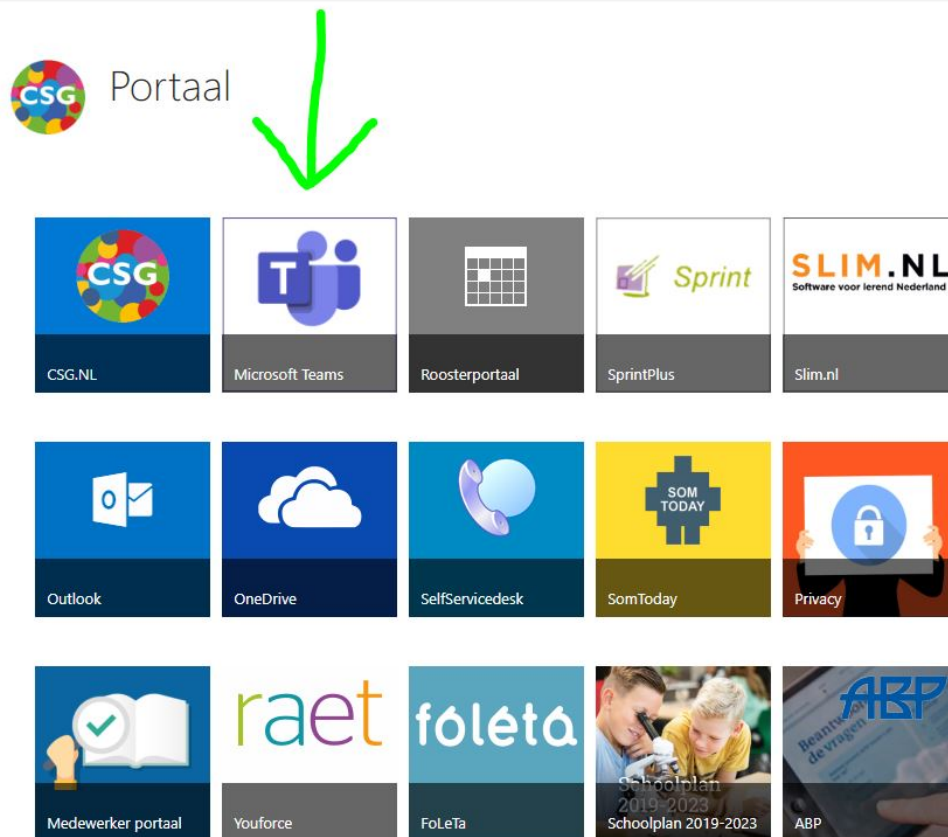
CSG Portaal

CSG
CSG.NL

T
Microsoft Teams

Roosterportaal

Sprint
SprintPlus

SLIM.NL
Software voor lerend Nederland
Slim.nl

O
Outlook

OneDrive

SelfServicedesk

SOM TODAY
SomToday

Privacy

Medewerker portaal

raet
Youforce

fóletá
FoLeTa

Schoolplan 2019-2023
Schoolplan 2019-2023

ABP
Beantwoord de vragen
ABP